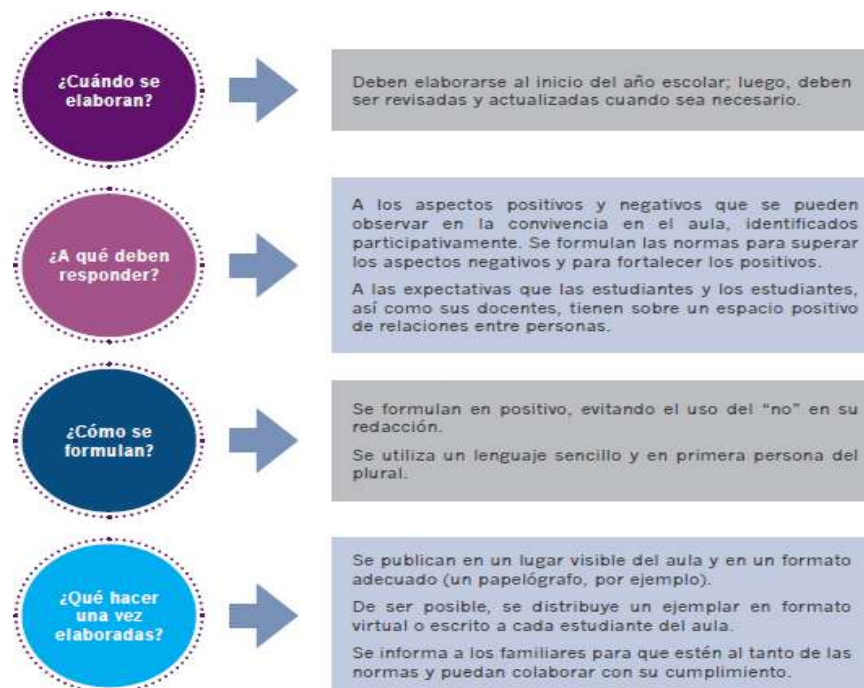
¿Cuándo se elaboran?

Deben elaborarse al inicio del año escolar; luego, deben ser revisadas y actualizadas cuando sea necesario.

¿A qué deben responder?

A los aspectos positivos y negativos que se pueden observar en la convivencia en el aula, identificados participativamente. Se formulan las normas para superar los aspectos negativos y para fortalecer los positivos.

A las expectativas que las estudiantes y los estudiantes, así como sus docentes, tienen sobre un espacio positivo de relaciones entre personas.

¿Cómo se formulan?

Se formulan en positivo, evitando el uso del "no" en su redacción.

Se utiliza un lenguaje sencillo y en primera persona del plural.

¿Qué hacer una vez elaboradas?

Se publican en un lugar visible del aula y en un formato adecuado (un papelógrafo, por ejemplo).

De ser posible, se distribuye un ejemplar en formato virtual o escrito a cada estudiante del aula.

Se informa a los familiares para que estén al tanto de las normas y puedan colaborar con su cumplimiento.